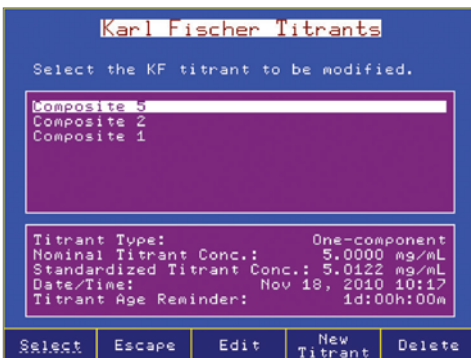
Karl Fischer Titrants

Select the KF titrant to be modified.

Composite 5
Composite 2
Composite 1

| | |
|---|---|
| Titrant Type: | One-component |
| Nominal Titrant Conc.: | 5.0000 mg/mL |
| Standardized Titrant Conc.: | 5.0122 mg/mL |
| Date/Time: | Nov 18, 2010 10:17 |
| Titrant Age Reminder: | 1d:00h:00m |

Select
Escape
Edit
New Titrant
Delete